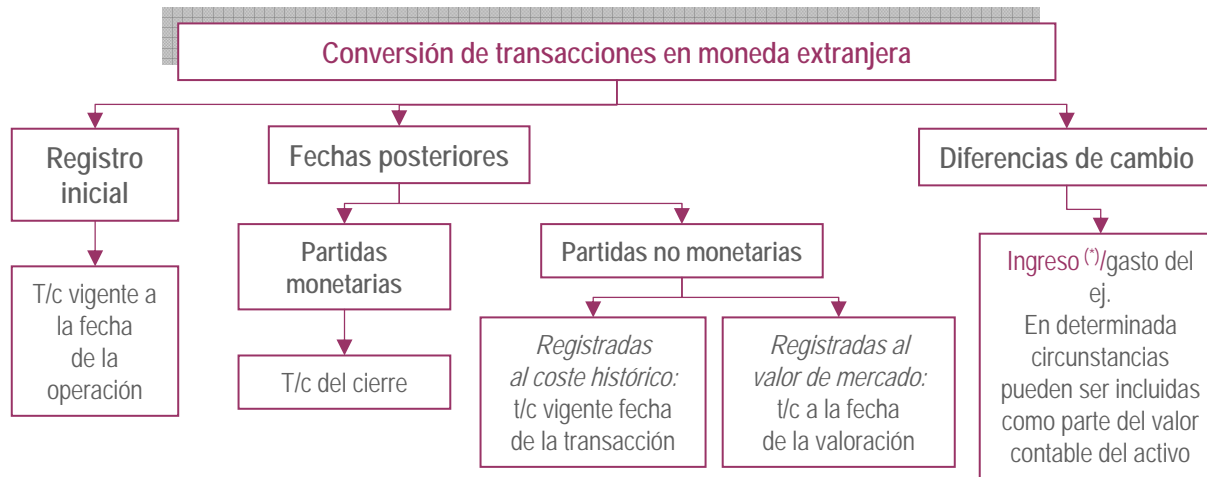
Conversión de transacciones en moneda extranjera

Registro inicial

T/c vigente a la fecha de la operación

Fechas posteriores

Partidas monetarias

T/c del cierre

Partidas no monetarias

*Registradas al coste histórico:* t/c vigente fecha de la transacción

*Registradas al valor de mercado:* t/c a la fecha de la valoración

Diferencias de cambio

Ingreso $^{(*)}$/gasto del ej. En determinada circunstancias pueden ser incluidas como parte del valor contable del activo